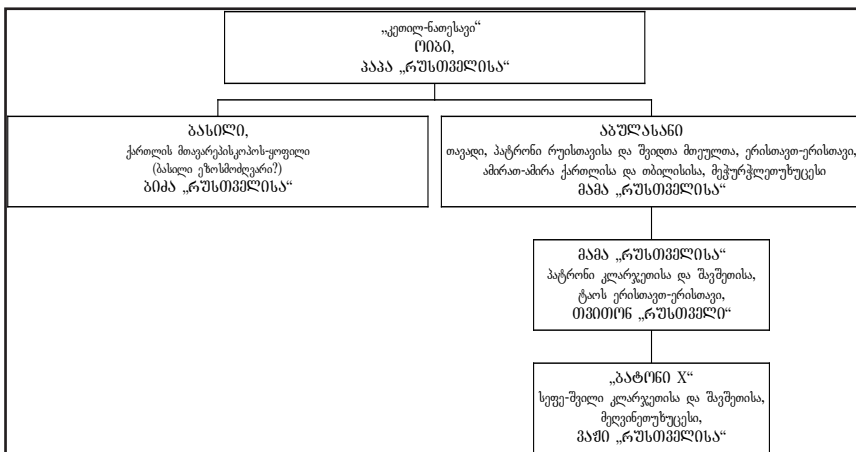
„კეთილ-ნათესავი“
ოიბი,
პაპა „რუსთველისა“

ბასილი,
ქართლის მთავარეპისკოპოს-ყოფილი
(ბასილი ეზოსმოძღვარი?)
ბიძა „რუსთველისა“

აბულასანი
თავადი, პატრონი რუისთავისა და შვიდთა მთეულთა, ერისთავთ-ერისთავი, ამირათ-ამირა ქართლისა და თბილისისა, მეჭურჭლეთუხუცესი
მამა „რუსთველისა“

მამა „რუსთველისა“
პატრონი კლარჯეთისა და შავშეთისა,
ტაოს ერისთავთ-ერისთავი,
თვითონ „რუსთველი“

„ბატონი X“
სეფე-შვილი კლარჯეთისა და შავშეთისა,
მელვინეთუხუცესი,
ვაჟი „რუსთველისა“